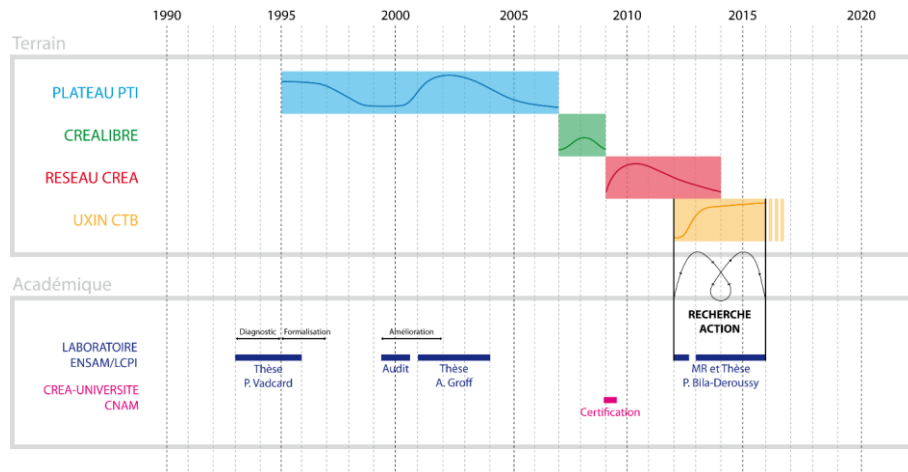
1990 1995 2000 2005 2010 2015 2020

Terrain

PLATEAU PTI

CREALIBRE

RESEAU CREA

UXIN CTB

Académique

RECHERCHE ACTION

LABORATOIRE ENSAM/LCPI

Diagnostic Formalisation

Thèse P. Vadcard

Amélioration

Audit

Thèse A. Groff

MR et Thèse P. Bila-Deroussy

CREA-UNIVERSITE CNAM

Certification